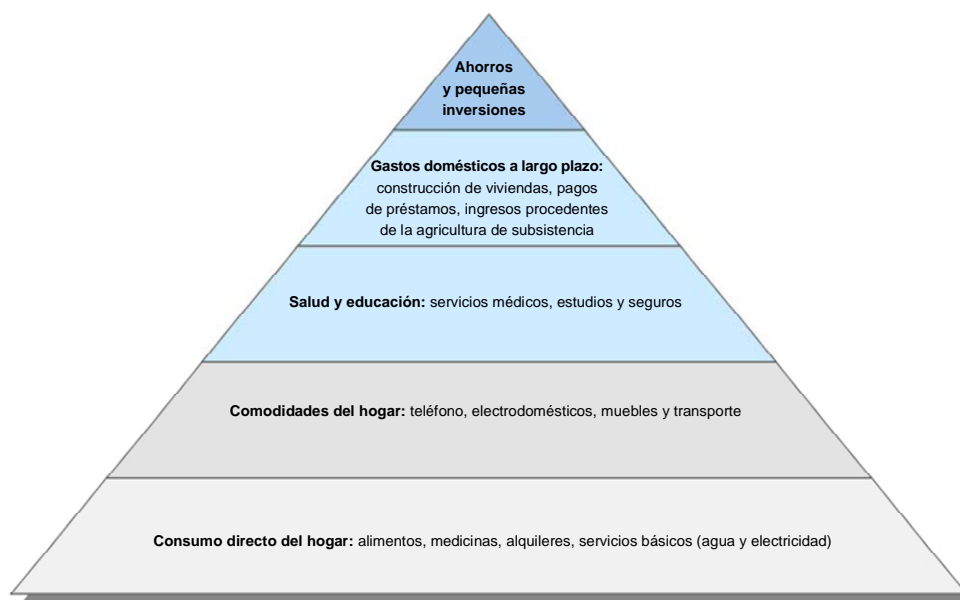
Ahorros y pequeñas inversiones

Gastos domésticos a largo plazo: construcción de viviendas, pagos de préstamos, ingresos procedentes de la agricultura de subsistencia

Salud y educación: servicios médicos, estudios y seguros

Comodidades del hogar: teléfono, electrodomésticos, muebles y transporte

Consumo directo del hogar: alimentos, medicinas, alquileres, servicios básicos (agua y electricidad)